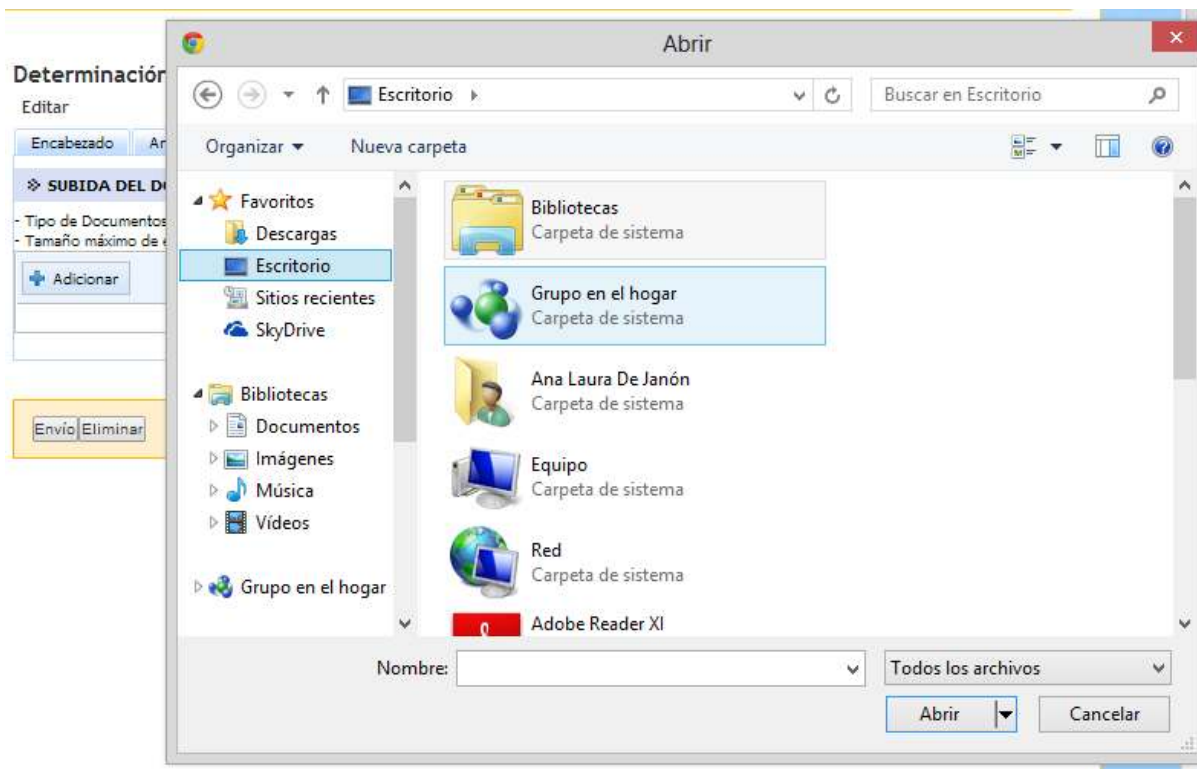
Determinación
Editar
Encabezado Ar
» SUBIDA DEL DO
- Tipo de Documentos
- Tamaño máximo de
Adicionar

Envío Eliminar

Abrir

Escritorio ▸
Buscar en Escritorio
Organizar ▾ Nueva carpeta

Favoritos
Descargas
Escritorio
Sitios recientes
SkyDrive

Bibliotecas
Documentos
Imágenes
Música
Vídeos

Grupo en el hogar

Bibliotecas
Carpeta de sistema
Grupo en el hogar
Carpeta de sistema
Ana Laura De Janón
Carpeta de sistema
Equipo
Carpeta de sistema
Red
Carpeta de sistema
Adobe Reader XI

Nombre:
Todos los archivos
Abrir
Cancelar